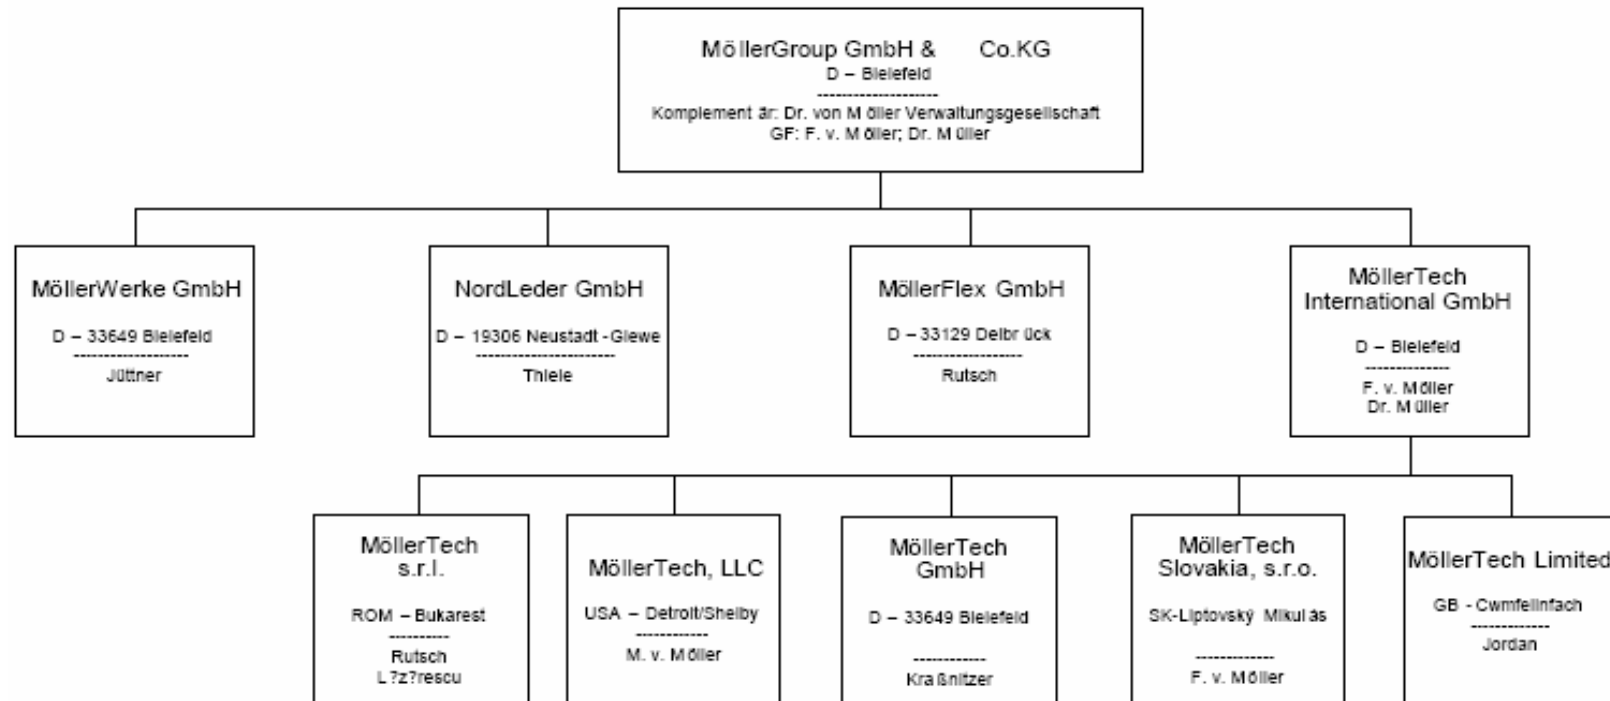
MöllerGroup GmbH & Co.KG
D – Bielefeld
--------------------
Komplement är: Dr. von M öller Verwaltungsgesellschaft
GF: F. v. M öller; Dr. M üller

MöllerWerke GmbH
D – 33649 Bielefeld
--------------------
Jüttner

NordLeder GmbH
D – 19306 Neustadt -Glewe
------------------------
Thiele

MöllerFlex GmbH
D – 33129 Delbr ück
------------------
Rutsch

MöllerTech International GmbH
D – Bielefeld
--------------
F. v. Möller
Dr. M üller

MöllerTech s.r.l.
ROM – Bukarest
----------
Rutsch
L?z?rescu

MöllerTech, LLC
USA – Detroit/Shelby
------------
M. v. Möller

MöllerTech GmbH
D – 33649 Bielefeld
------------
Kra ßnitzer

MöllerTech Slovakia, s.r.o.
SK-Liptovský Mikul ás
-------------
F. v. Möller

MöllerTech Limited
GB - Cwmfelinfach
-------------
Jordan